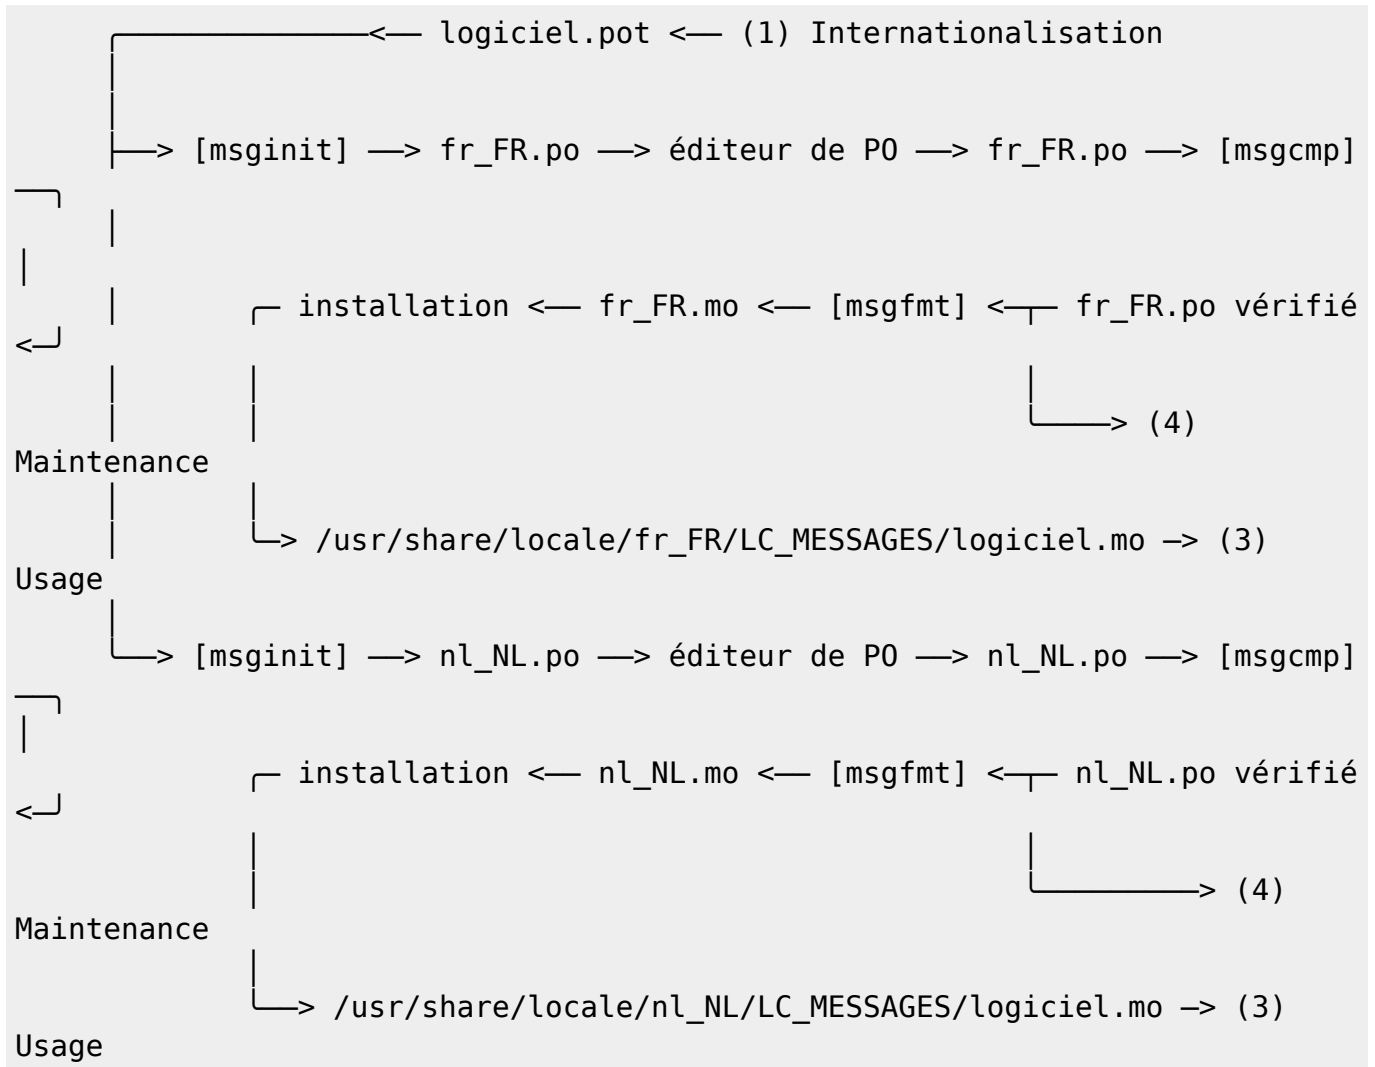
<—— logiciel.pot <—— (1) Internationalisation

> [msginit] ——> fr_FR.po ——> éditeur de PO ——> fr_FR.po ——> [msgcmp]

installation <—— fr_FR.mo <—— [msgfmt] <—— fr_FR.po vérifié
<

> (4)
Maintenance

> /usr/share/locale/fr_FR/LC_MESSAGES/logiciel.mo —> (3)
Usage

> [msginit] ——> nl_NL.po ——> éditeur de PO ——> nl_NL.po ——> [msgcmp]

installation <—— nl_NL.mo <—— [msgfmt] <—— nl_NL.po vérifié
<

> (4)
Maintenance

> /usr/share/locale/nl_NL/LC_MESSAGES/logiciel.mo —> (3)
Usage